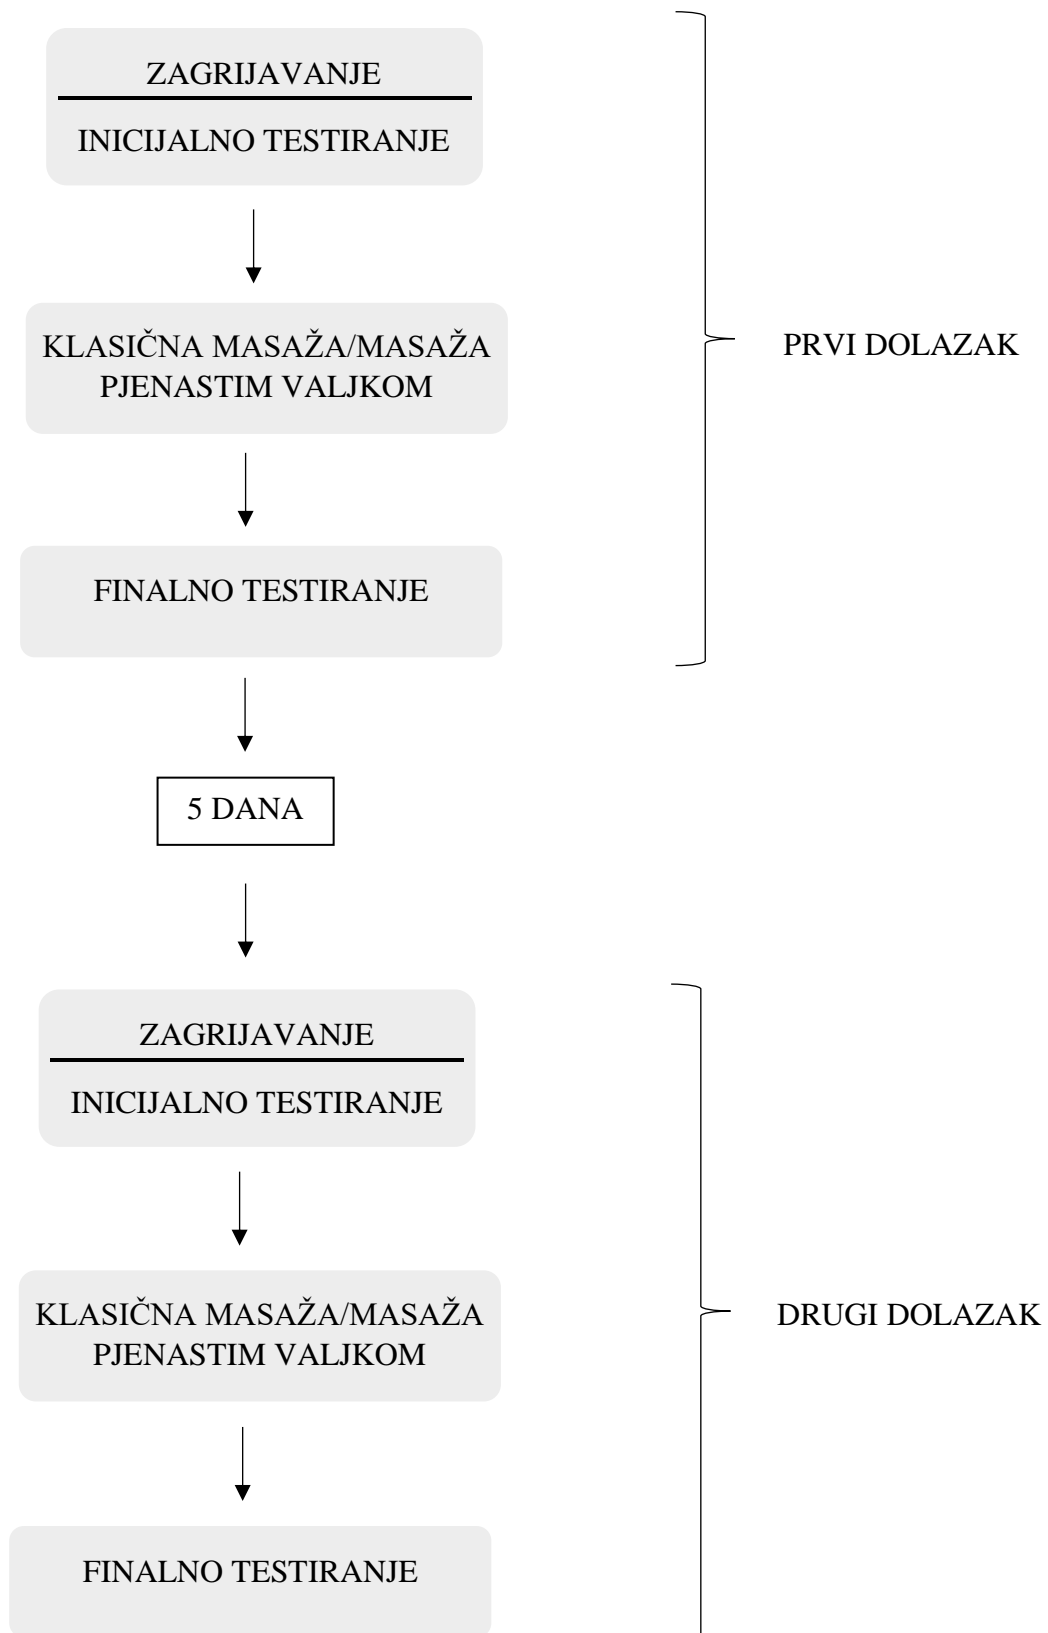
ZAGRIJAVANJE

INICIJALNO TESTIRANJE

KLASIČNA MASAŽA/MASAŽA PJENASTIM VALJKOM

FINALNO TESTIRANJE

PRVI DOLAZAK

5 DANA

ZAGRIJAVANJE

INICIJALNO TESTIRANJE

KLASIČNA MASAŽA/MASAŽA PJENASTIM VALJKOM

FINALNO TESTIRANJE

DRUGI DOLAZAK